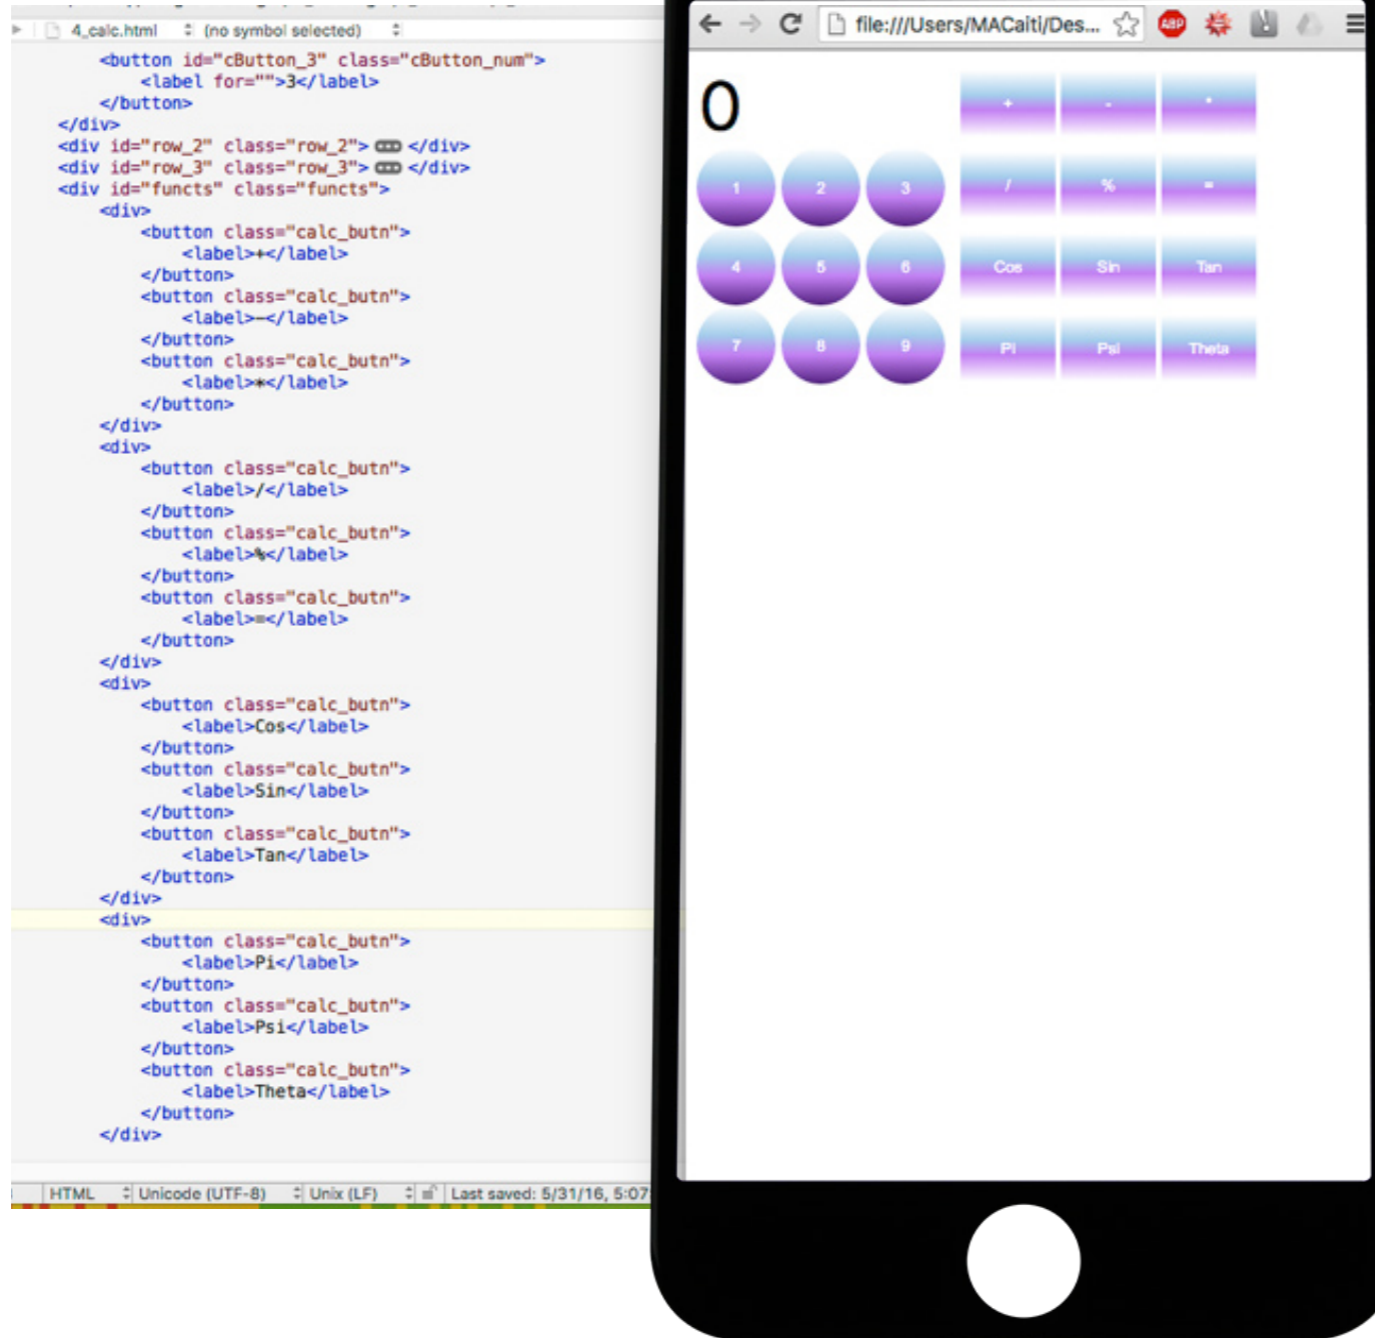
4_calc.html (no symbol selected)

```
<button id="cButton_3" class="cButton_num">
    <label for="">3</label>
</button>
</div>
<div id="row_2" class="row_2"> </div>
<div id="row_3" class="row_3"> </div>
<div id="functs" class="functs">
    <div>
        <button class="calc_butn">
            <label>+</label>
        </button>
        <button class="calc_butn">
            <label>-</label>
        </button>
        <button class="calc_butn">
            <label>*</label>
        </button>
    </div>
    <div>
        <button class="calc_butn">
            <label>/</label>
        </button>
        <button class="calc_butn">
            <label>%</label>
        </button>
        <button class="calc_butn">
            <label>=</label>
        </button>
    </div>
    <div>
        <button class="calc_butn">
            <label>Cos</label>
        </button>
        <button class="calc_butn">
            <label>Sin</label>
        </button>
        <button class="calc_butn">
            <label>Tan</label>
        </button>
    </div>
    <div>
        <button class="calc_butn">
            <label>Pi</label>
        </button>
        <button class="calc_butn">
            <label>Psi</label>
        </button>
        <button class="calc_butn">
            <label>Theta</label>
        </button>
    </div>
```

HTML | Unicode (UTF-8) | Unix (LF) | Last saved: 5/31/16, 5:07

file:///Users/MACaiti/Des...

0

1 2 3 + - *
4 5 6 / % =
7 8 9 Cos Sin Tan
Pi Psi Theta